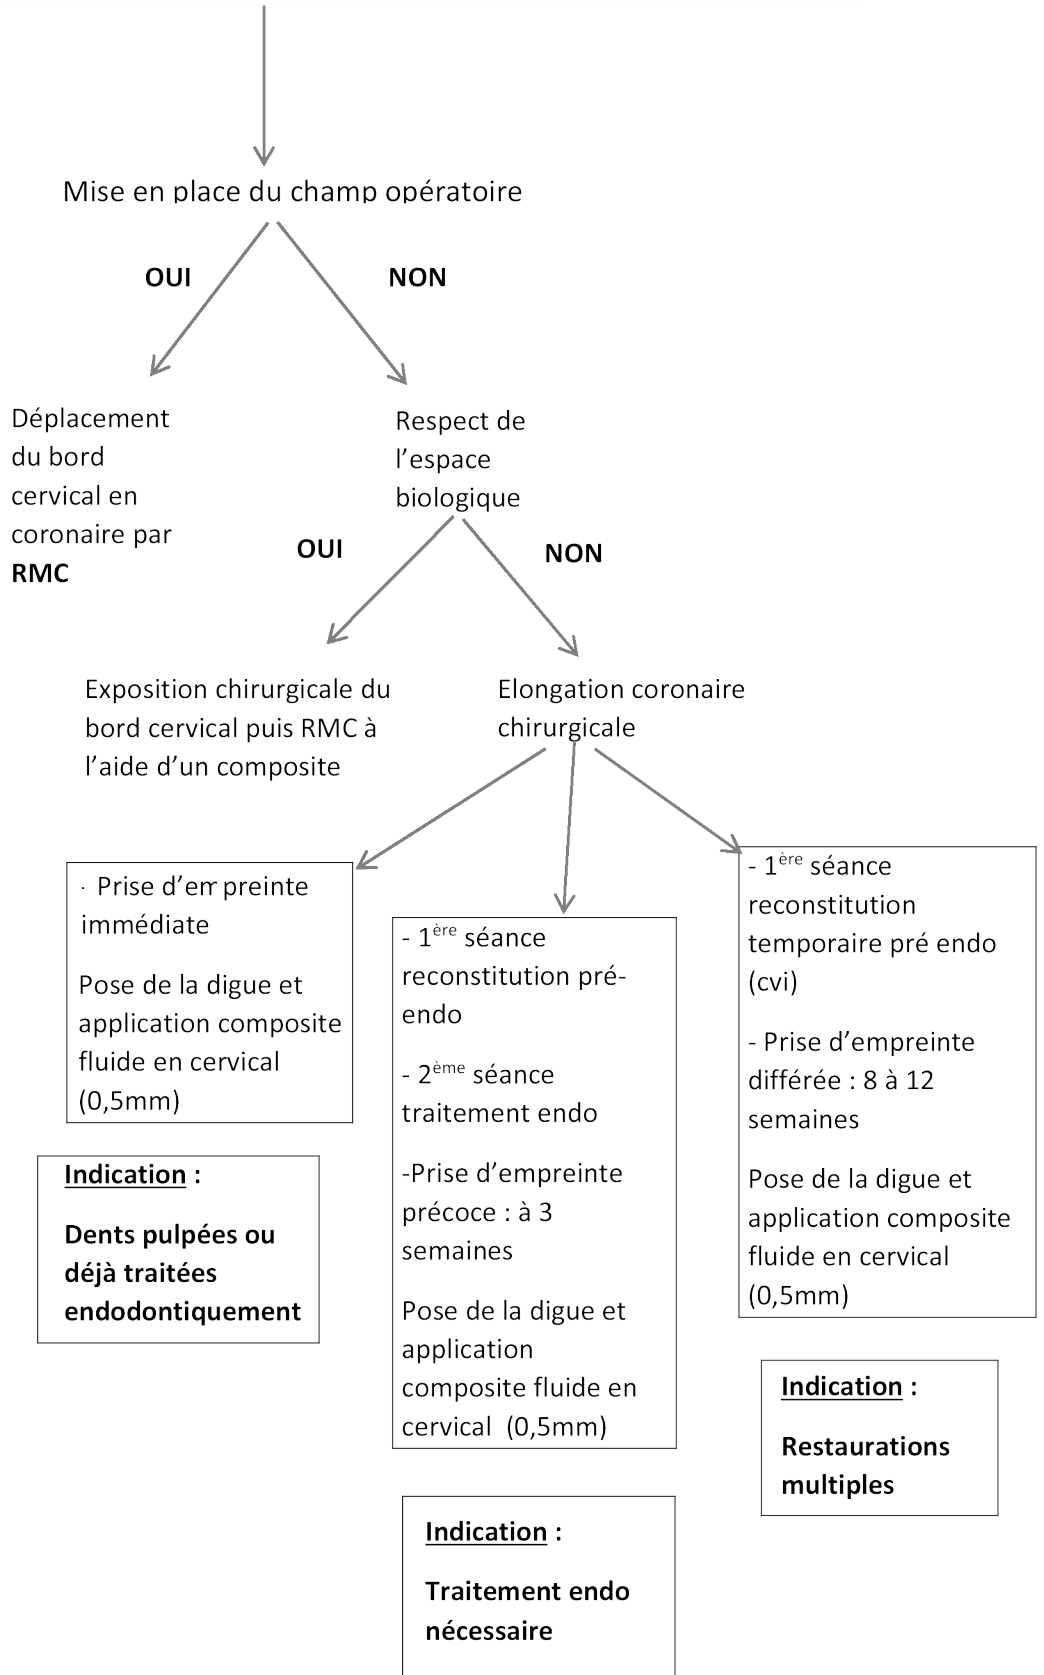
Mise en place du champ opératoire

OUI

NON

Déplacement du bord cervical en coronaire par **RMC**

Respect de l'espace biologique

OUI

NON

Exposition chirurgicale du bord cervical puis RMC à l'aide d'un composite

Elongation coronaire chirurgicale

· Prise d'empreinte immédiate

Pose de la digue et application composite fluide en cervical (0,5mm)

**Indication** :

**Dents pulpées ou déjà traitées endodontiquement**

- 1$^{ère}$ séance reconstitution pré-endo

- 2$^{ème}$ séance traitement endo

-Prise d'empreinte précoce : à 3 semaines

Pose de la digue et application composite fluide en cervical (0,5mm)

**Indication** :

**Traitement endo nécessaire**

- 1$^{ère}$ séance reconstitution temporaire pré endo (cvi)

- Prise d'empreinte différée : 8 à 12 semaines

Pose de la digue et application composite fluide en cervical (0,5mm)

**Indication** :

**Restaurations multiples**